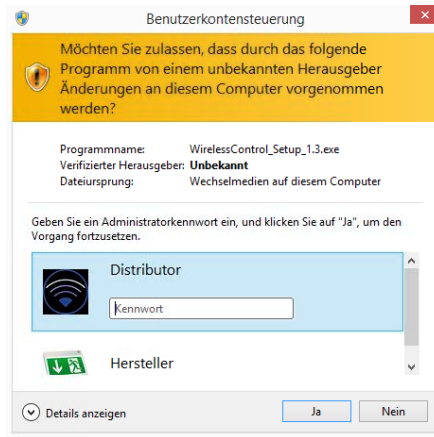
Benutzerkontensteuerung

Möchten Sie zulassen, dass durch das folgende Programm von einem unbekannten Herausgeber Änderungen an diesem Computer vorgenommen werden?

| | |
|---|---|
| Programmname: | WirelessControl_Setup_1.3.exe |
| Verifizierter Herausgeber: | **Unbekannt** |
| Dateiursprung: | Wechselmedien auf diesem Computer |

Geben Sie ein Administratorkennwort ein, und klicken Sie auf "Ja", um den Vorgang fortzusetzen.

Distributor

Kennwort

Hersteller

Details anzeigen

Ja

Nein